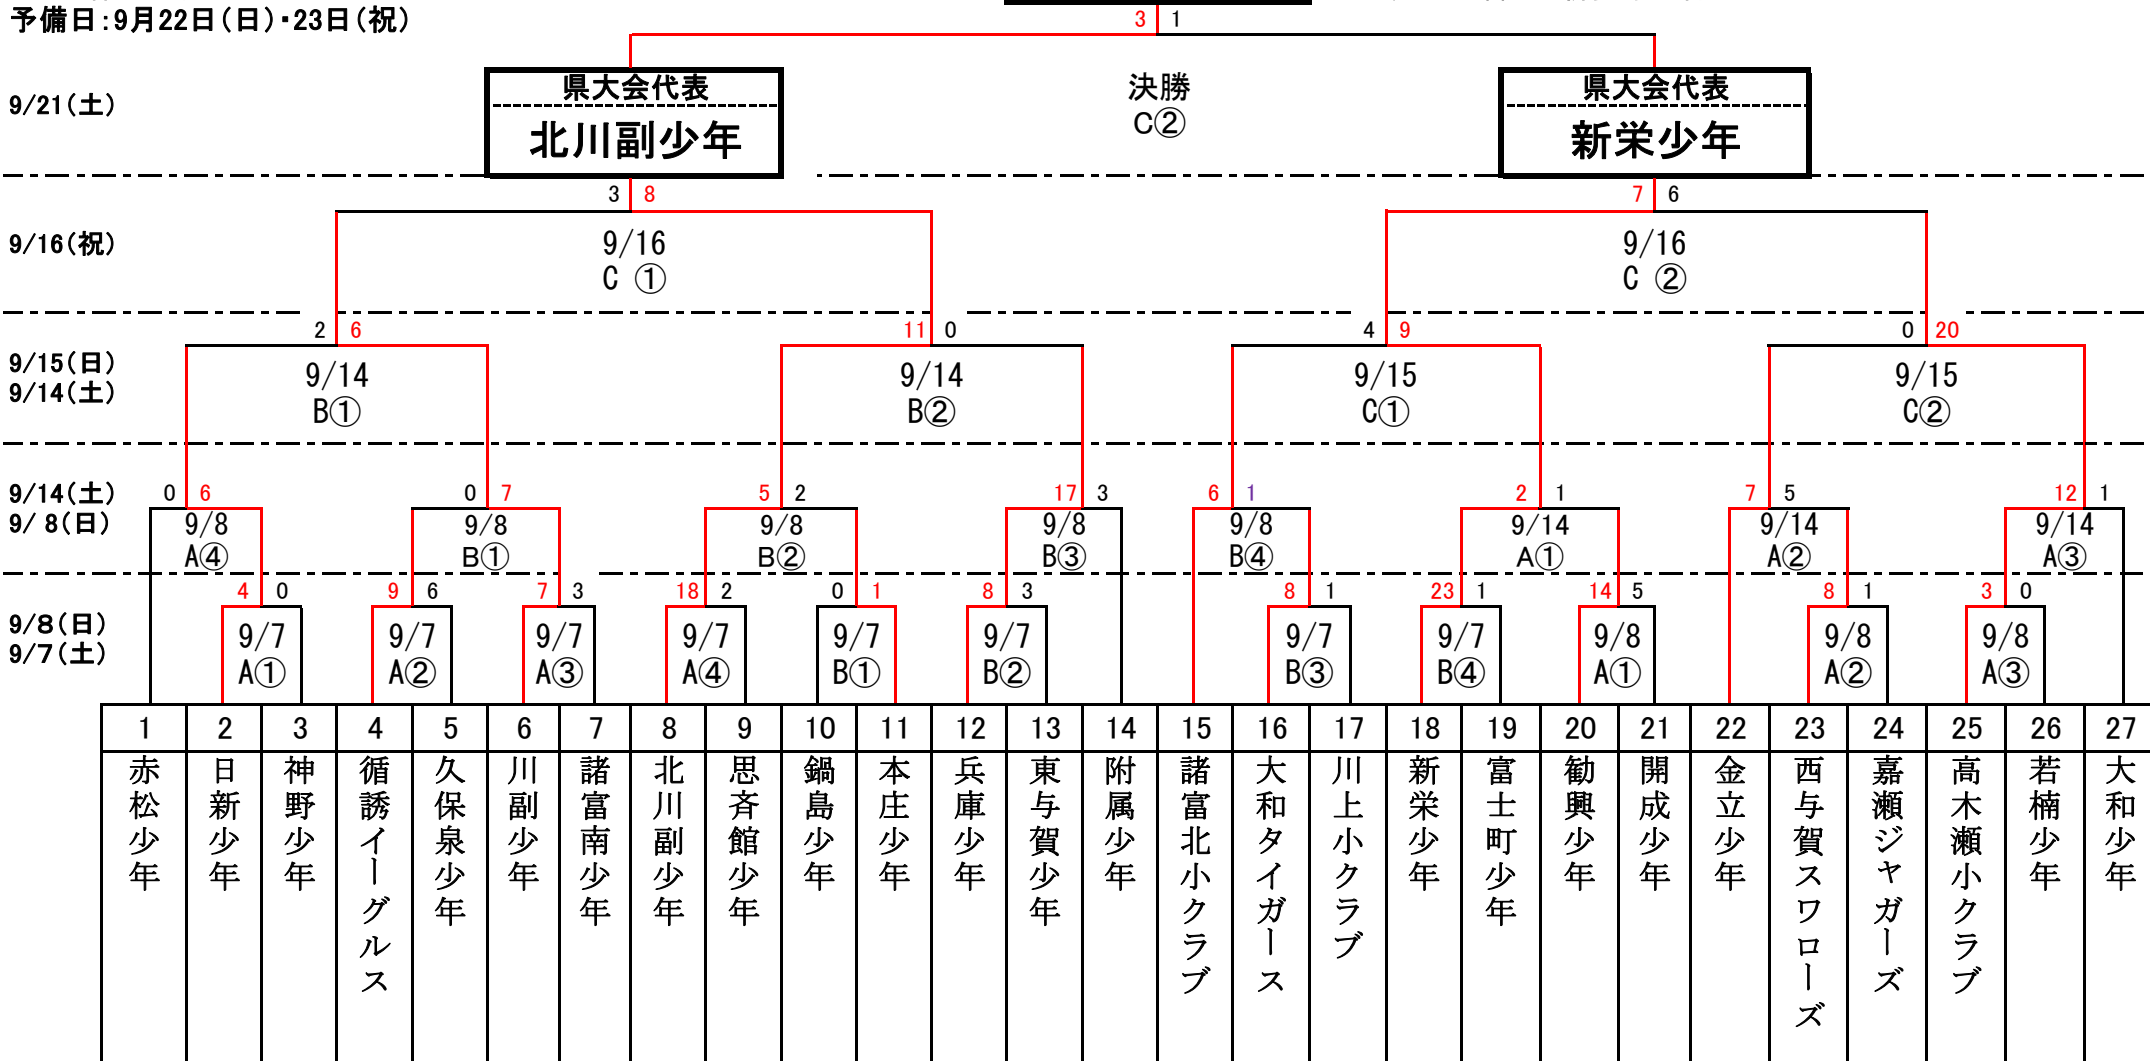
予備日:9月22日(日)・23日(祝)

3 1

9/21(土)

県大会代表
北川副少年

決勝
C②

県大会代表
新栄少年

3 8
7 6

9/16(祝)

9/16
C ①

9/16
C ②

2 6
11 0
4 9
0 20

9/15(日)
9/14(土)

9/14
B①

9/14
B②

9/15
C①

9/15
C②

9/14(土)
9/ 8(日)

0 6
0 7
5 2
17 3
6 1
2 1
7 5
12 1

9/8
A④

9/8
B①

9/8
B②

9/8
B③

9/8
B④

9/14
A①

9/14
A②

9/14
A③

4 0
9 6
7 3
18 2
0 1
8 3
8 1
23 1
14 5
8 1
3 0

9/8(日)
9/7(土)

9/7
A①

9/7
A②

9/7
A③

9/7
A④

9/7
B①

9/7
B②

9/7
B③

9/7
B④

9/8
A①

9/8
A②

9/8
A③

| 1 | 2 | 3 | 4 | 5 | 6 | 7 | 8 | 9 | 10 | 11 | 12 | 13 | 14 | 15 | 16 | 17 | 18 | 19 | 20 | 21 | 22 | 23 | 24 | 25 | 26 | 27 |
|---|---|---|---|---|---|---|---|---|---|---|---|---|---|---|---|---|---|---|---|---|---|---|---|---|---|---|
| 赤松少年 | 日新少年 | 神野少年 | 循誘イーグルス | 久保泉少年 | 川副少年 | 諸富南少年 | 北川副少年 | 思斉館少年 | 鍋島少年 | 本庄少年 | 兵庫少年 | 東与賀少年 | 附属少年 | 諸富北小クラブ | 大和タイガース | 川上小クラブ | 新栄少年 | 富士町少年 | 勧興少年 | 開成少年 | 金立少年 | 西与賀スワローズ | 嘉瀬ジャガーズ | 高木瀬小クラブ | 若楠少年 | 大和少年 |